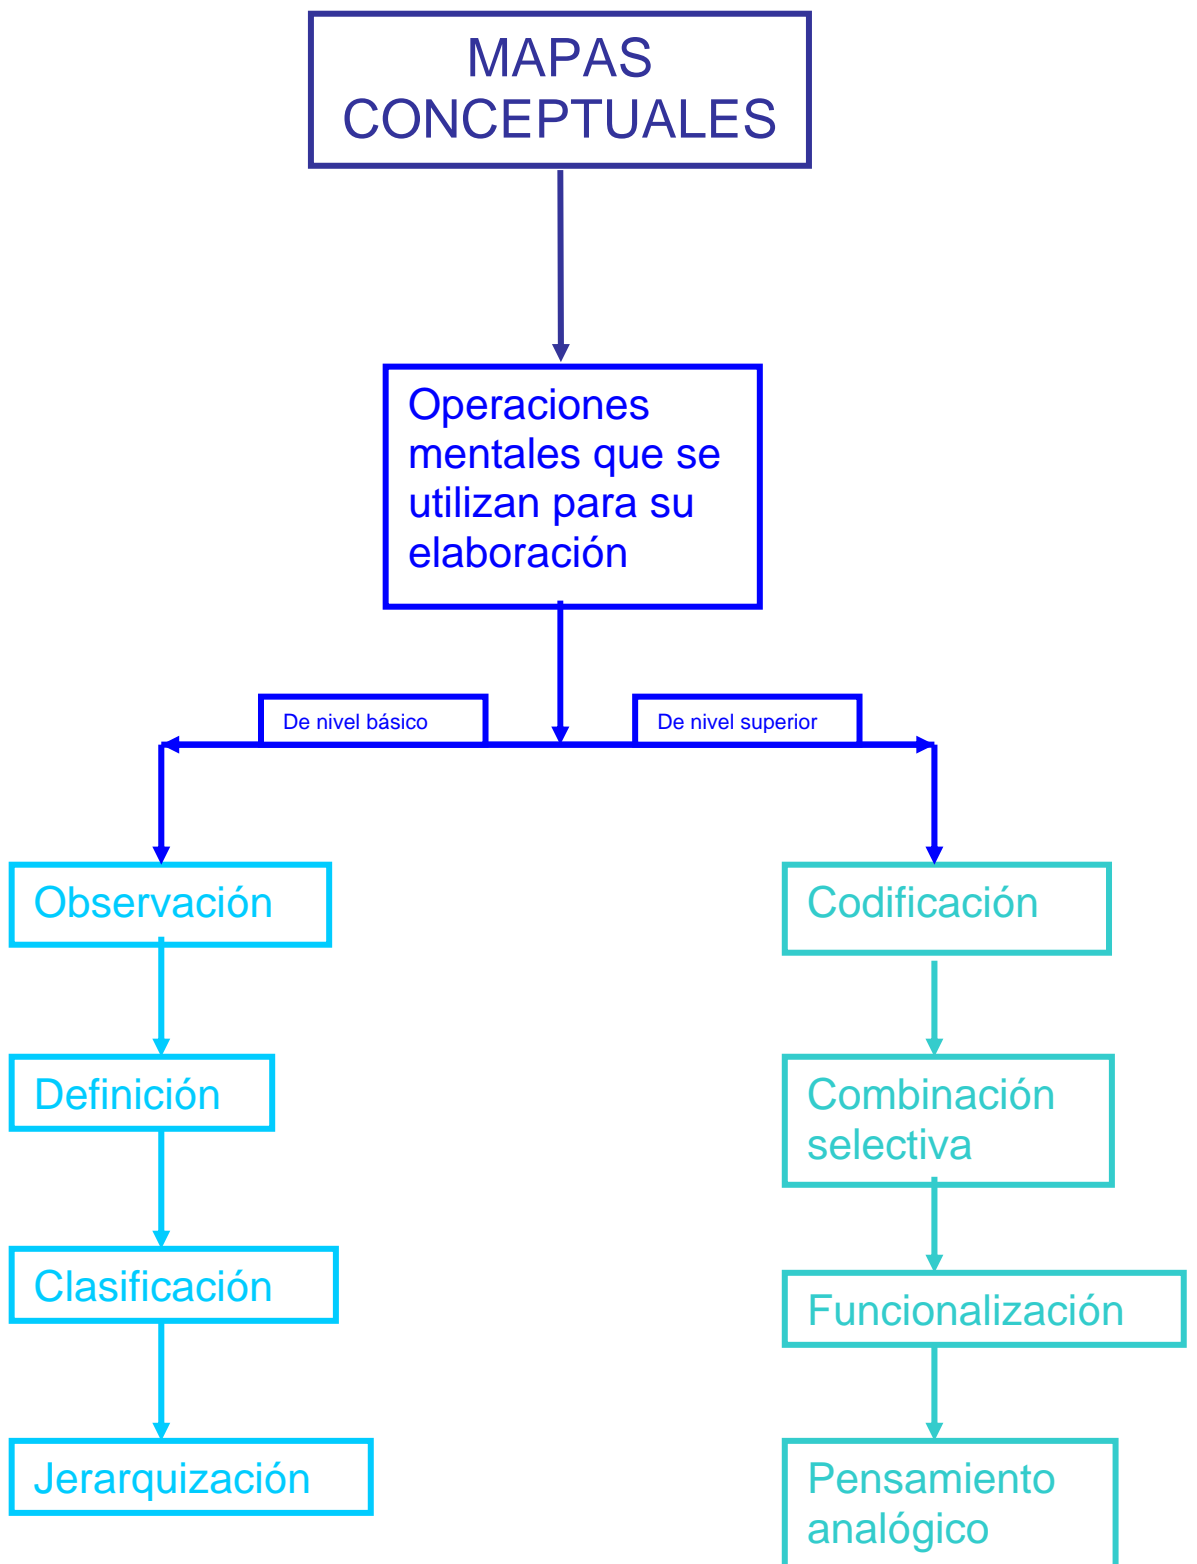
MAPAS CONCEPTUALES

Operaciones mentales que se utilizan para su elaboración

De nivel básico

De nivel superior

Observación

Definición

Clasificación

Jerarquización

Codificación

Combinación selectiva

Funcionalización

Pensamiento analógico